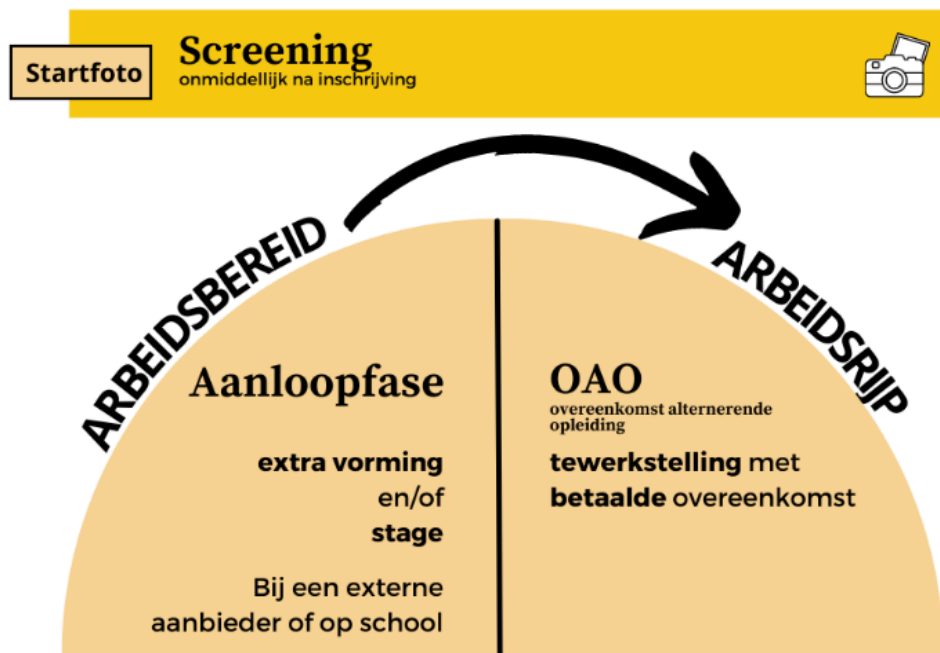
Startfoto

Screening
onmiddellijk na inschrijving

ARBEIDSBEREID

ARBEIDSRIJP

Aanloopfase

extra vorming
en/of
stage

Bij een externe aanbieder of op school

OAO
overeenkomst alternerende opleiding

tewerkstelling met betaalde overeenkomst